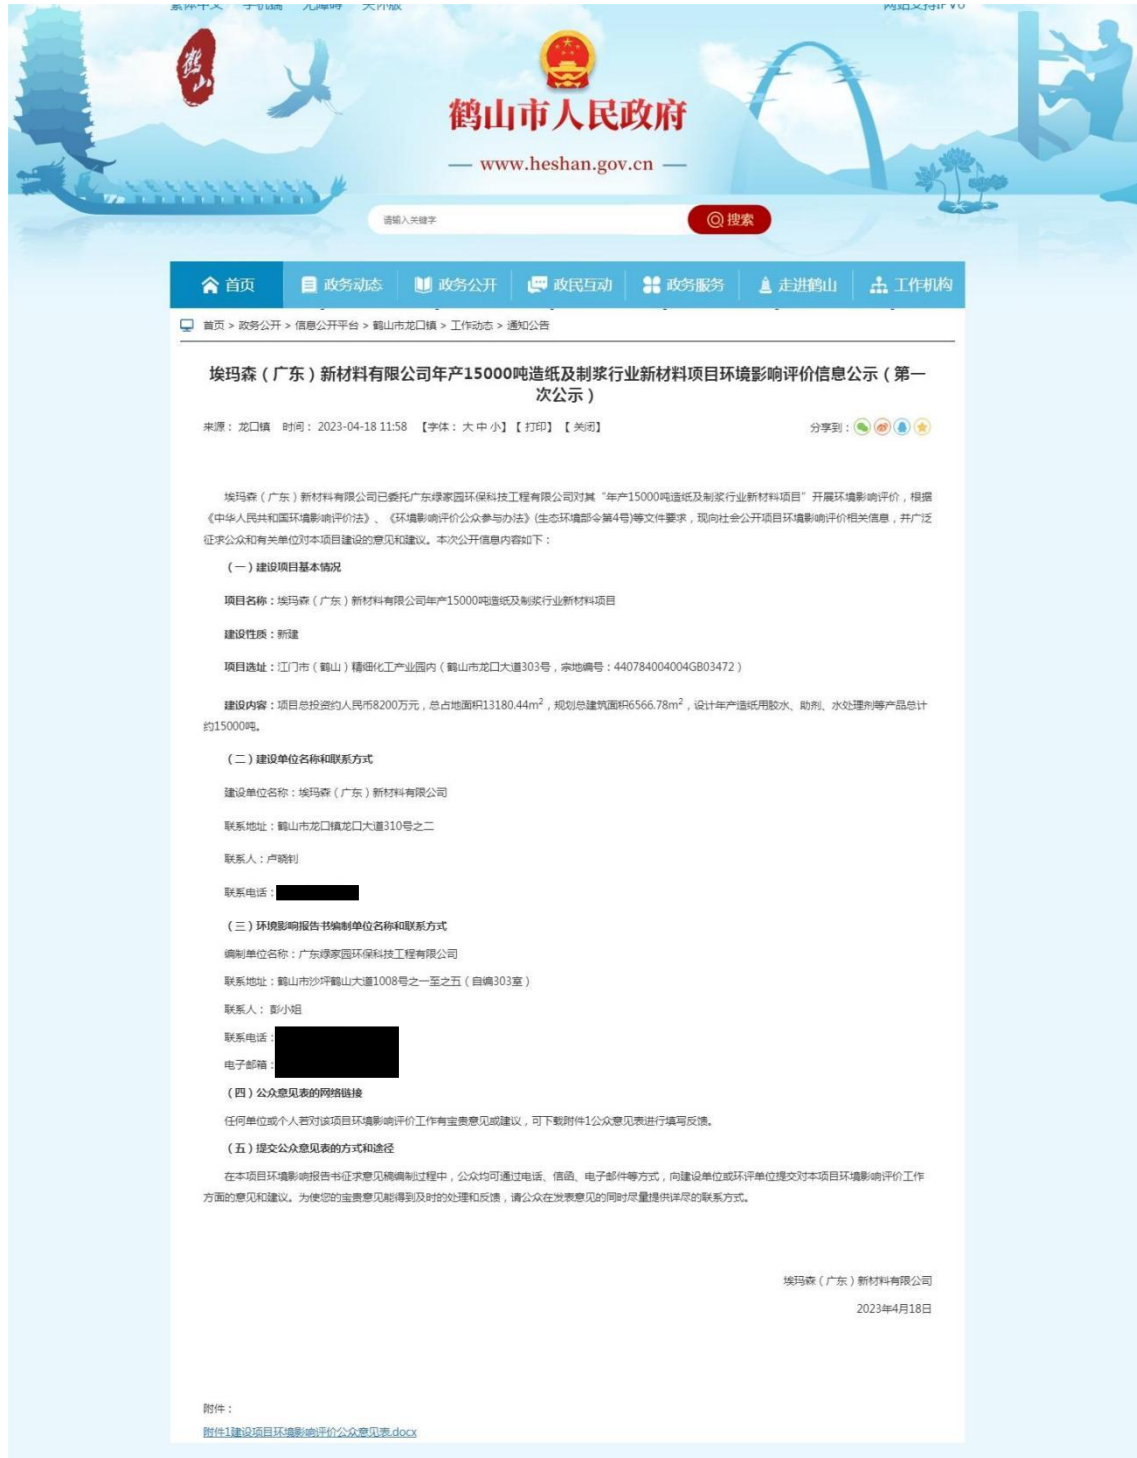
鹤山市人民政府

— www.heshan.gov.cn —

请输入关键字

搜索

首页 政务动态 政务公开 政民互动 政务服务 走进鹤山 工作机构

首页 > 政务公开 > 信息公开平台 > 鹤山市龙口镇 > 工作动态 > 通知公告

埃玛森（广东）新材料有限公司年产15000吨造纸及制浆行业新材料项目环境影响评价信息公示（第一次公示）

来源：龙口镇 时间：2023-04-18 11:58 【字体：大 中 小】【打印】【关闭】

分享到：

埃玛森（广东）新材料有限公司已委托广东绿家园环保科技工程有限公司对其"年产15000吨造纸及制浆行业新材料项目"开展环境影响评价，根据《中华人民共和国环境影响评价法》、《环境影响评价公众参与办法》(生态环境部令第4号)等文件要求，现向社会公开项目环境影响评价相关信息，并广泛征求公众和有关单位对本项目建设的意见和建议。本次公开信息内容如下：

（一）建设项目基本情况

项目名称：埃玛森（广东）新材料有限公司年产15000吨造纸及制浆行业新材料项目

建设性质：新建

项目选址：江门市（鹤山）精细化工产业园内（鹤山市龙口大道303号，宗地编号：440784004004GB03472）

建设内容：项目总投资约人民币8200万元，总占地面积13180.44m$^2$，规划总建筑面积6566.78m$^2$，设计年产造纸用胶水、助剂、水处理剂等产品总计约15000吨。

（二）建设单位名称和联系方式

建设单位名称：埃玛森（广东）新材料有限公司

联系地址：鹤山市龙口镇龙口大道310号之二

联系人：卢晓钊

联系电话：

（三）环境影响报告书编制单位名称和联系方式

编制单位名称：广东绿家园环保科技工程有限公司

联系地址：鹤山市沙坪鹤山大道1008号之一至之五（自编303室）

联系人：彭小姐

联系电话：

电子邮箱：

（四）公众意见表的网络链接

任何单位或个人若对该项目环境影响评价工作有宝贵意见或建议，可下载附件1公众意见表进行填写反馈。

（五）提交公众意见表的方式和途径

在本项目环境影响报告书征求意见稿编制过程中，公众均可通过电话、信函、电子邮件等方式，向建设单位或环评单位提交对本项目环境影响评价工作方面的意见和建议。为使您的宝贵意见能得到及时的处理和反馈，请公众在发表意见的同时尽量提供详尽的联系方式。

埃玛森（广东）新材料有限公司

2023年4月18日

附件：

附件1建设项目环境影响评价公众意见表.docx